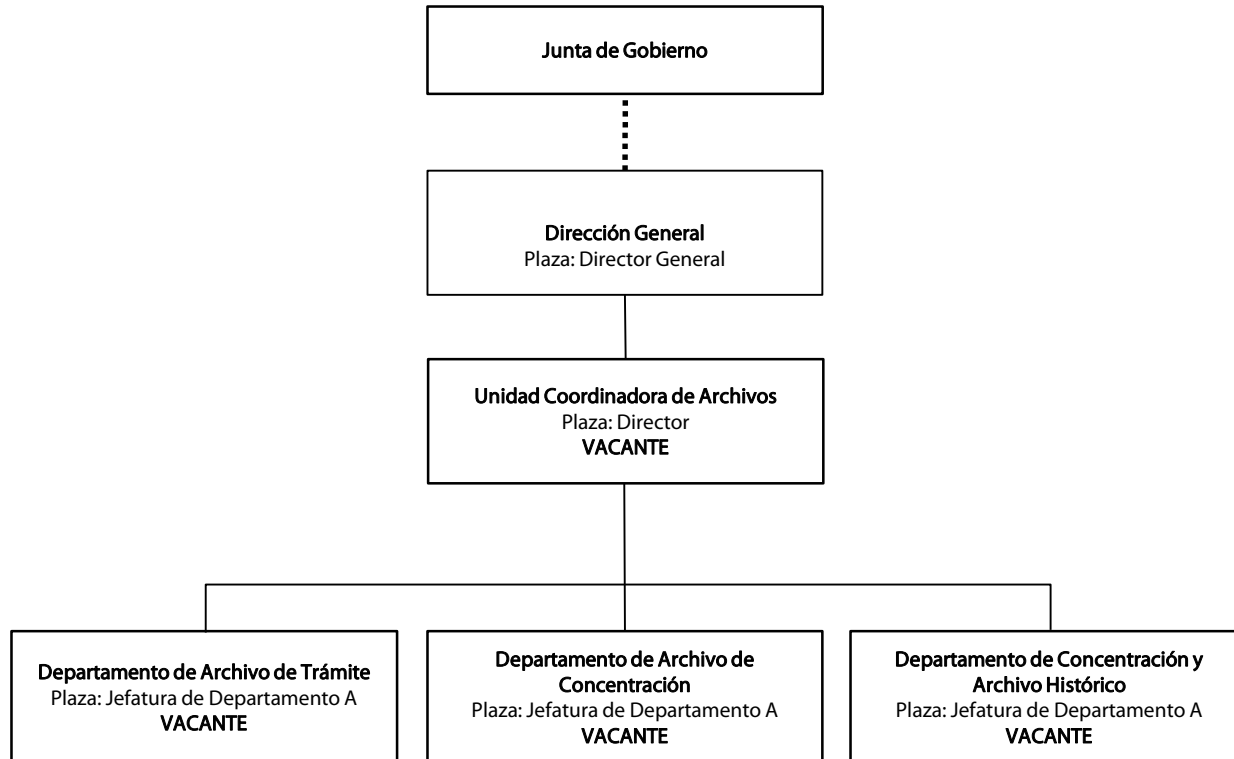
Junta de Gobierno

Dirección General
Plaza: Director General

Unidad Coordinadora de Archivos
Plaza: Director
VACANTE

Departamento de Archivo de Trámite
Plaza: Jefatura de Departamento A
VACANTE

Departamento de Archivo de Concentración
Plaza: Jefatura de Departamento A
VACANTE

Departamento de Concentración y Archivo Histórico
Plaza: Jefatura de Departamento A
VACANTE